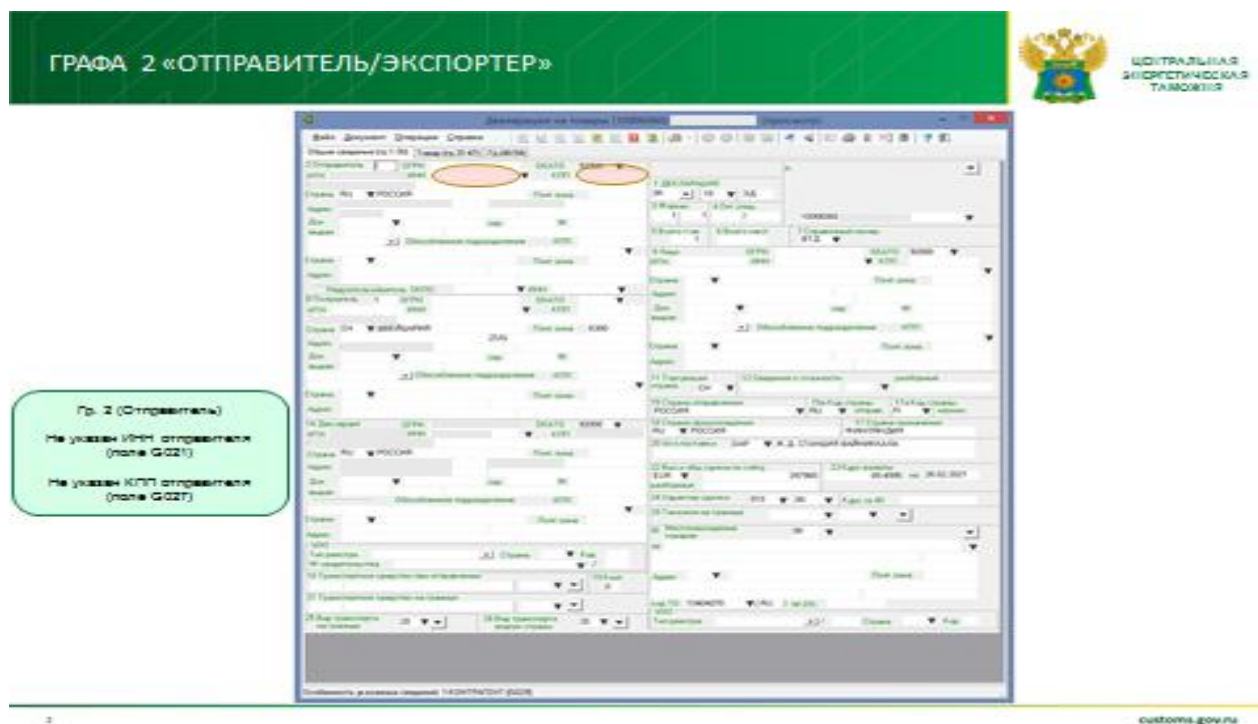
ГРАФА 2 «ОТПРАВИТЕЛЬ/ЭКСПОРТЕР»

ЦЕНТРАЛЬНАЯ ЭНЕРГЕТИЧЕСКАЯ ТАМОЖНЯ

Декларация на товары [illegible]

Файл Документ Операции Справка

Гр. 2 (Отправитель)

Не указан ИНН отправителя (поле G021)

Не указан КПП отправителя (поле G027)

3

customs.gov.ru